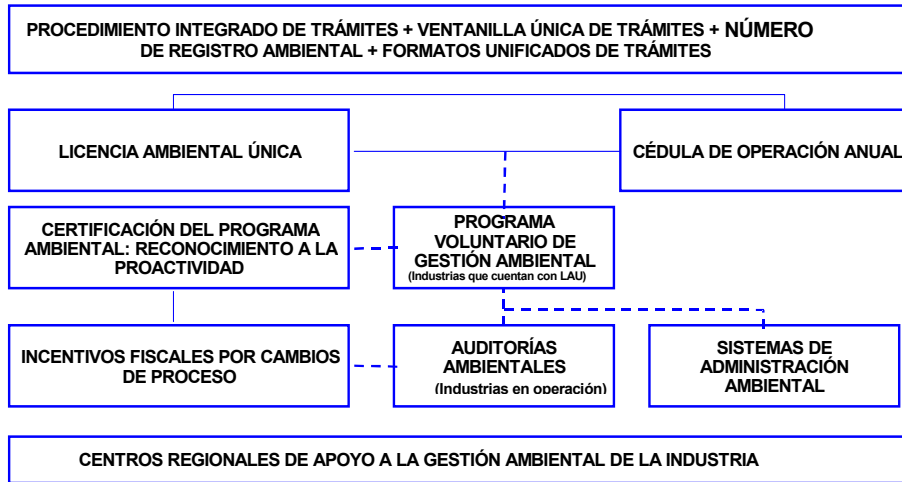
PROCEDIMIENTO INTEGRADO DE TRÁMITES + VENTANILLA ÚNICA DE TRÁMITES + NÚMERO DE REGISTRO AMBIENTAL + FORMATOS UNIFICADOS DE TRÁMITES

LICENCIA AMBIENTAL ÚNICA

CÉDULA DE OPERACIÓN ANUAL

CERTIFICACIÓN DEL PROGRAMA AMBIENTAL: RECONOCIMIENTO A LA PROACTIVIDAD

PROGRAMA VOLUNTARIO DE GESTIÓN AMBIENTAL
(Industrias que cuentan con LAU)

INCENTIVOS FISCALES POR CAMBIOS DE PROCESO

AUDITORÍAS AMBIENTALES
(Industrias en operación)

SISTEMAS DE ADMINISTRACIÓN AMBIENTAL

CENTROS REGIONALES DE APOYO A LA GESTIÓN AMBIENTAL DE LA INDUSTRIA